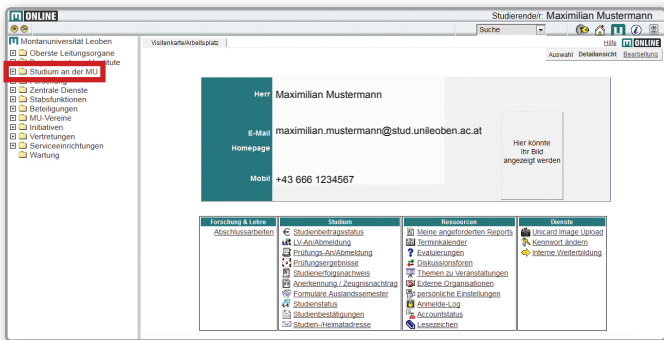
ONLINE

Studierende/r: Maximilian Mustermann

Suche

Montanuniversität Leoben
Oberste Leitungsorgane
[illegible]
Studium an der MU
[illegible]
Zentrale Dienste
Stabsfunktionen
Beteiligungen
MU-Vereine
Initiativen
Vertretungen
Serviceeinrichtungen
Wartung

Visitenkarte/Arbeitsplatz

Hilfe ONLINE
Auswahl Detailansicht Bearbeitung

Herr Maximilian Mustermann

E-Mail maximilian.mustermann@stud.unileoben.ac.at
Homepage

Mobil +43 666 1234567

Hier könnte Ihr Bild angezeigt werden

| Forschung & Lehre | Studium | Ressourcen | Dienste |
|---|---|---|---|
| Abschlussarbeiten | Studienbeitragsstatus | Meine angeforderten Reports | Unicard Image Upload |
| | LV-An/Abmeldung | Terminkalender | Kennwort ändern |
| | Prüfungs-An/Abmeldung | Evaluierungen | Interne Weiterbildung |
| | Prüfungsergebnisse | Diskussionsforen | |
| | Studienerfolgsnachweis | Themen zu Veranstaltungen | |
| | Anerkennung / Zeugnisnachtrag | Externe Organisationen | |
| | Formulare Auslandssemester | persönliche Einstellungen | |
| | Studienstatus | Anmelde-Log | |
| | Studienbestätigungen | Accountstatus | |
| | Studien-/Heimatadresse | Lesezeichen | |